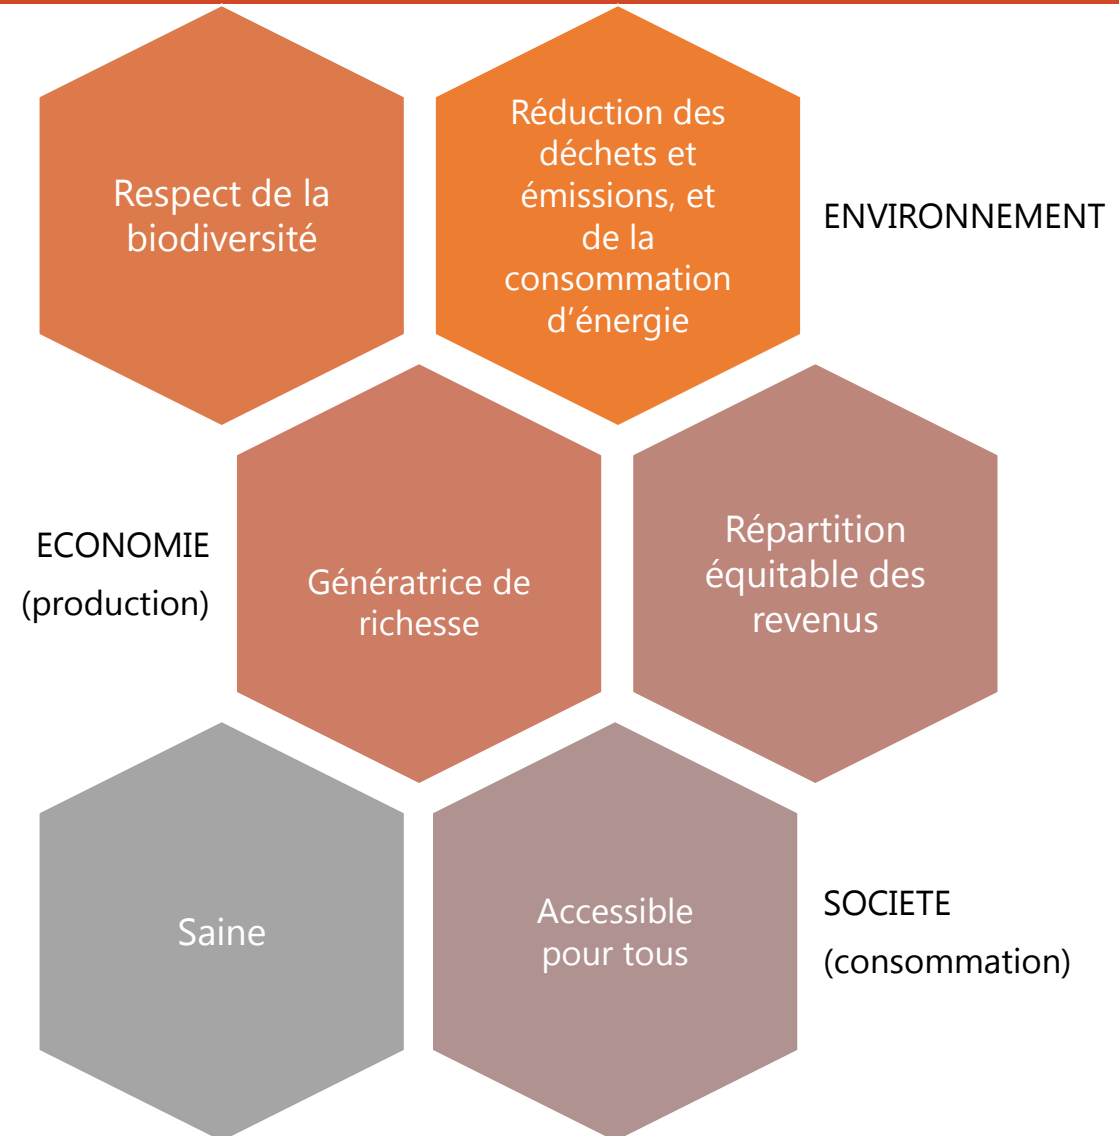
Respect de la biodiversité

Réduction des déchets et émissions, et de la consommation d’énergie

ENVIRONNEMENT

ECONOMIE
(production)

Génératrice de richesse

Répartition équitable des revenus

Saine

Accessible pour tous

SOCIETE
(consommation)